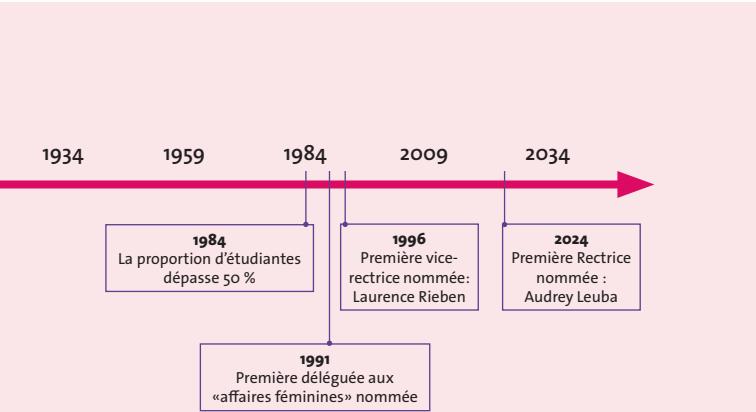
1934 1959 1984 2009 2034

1984
La proportion d'étudiantes dépasse 50 %

1991
Première déléguée aux «affaires féminines» nommée

1996
Première vice-rectrice nommée: Laurence Rieben

2024
Première Rectrice nommée : Audrey Leuba